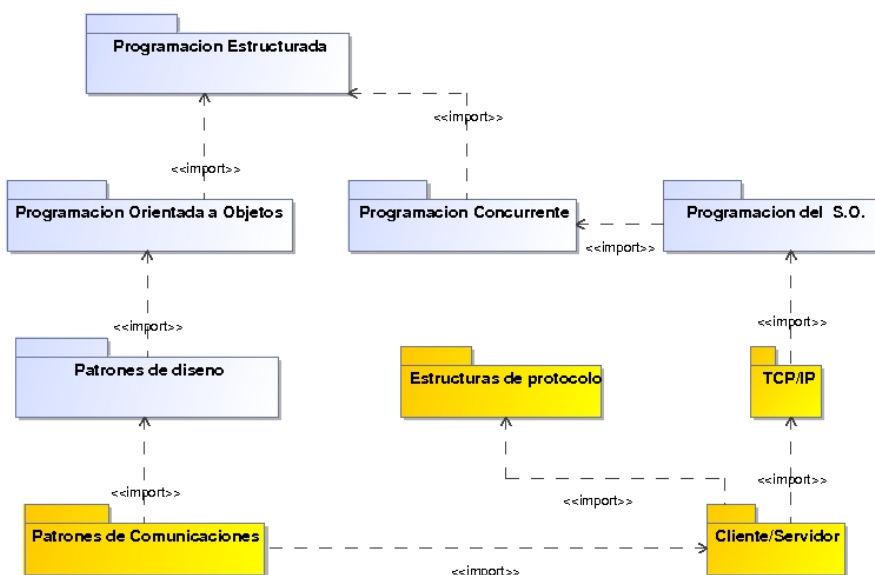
Programacion Estructurada

<<import>>

<<import>>

Programacion Orientada a Objetos

Programacion Concurrente

Programacion del S.O.

<<import>>

<<import>>

<<import>>

Patrones de diseno

Estructuras de protocolo

TCP/IP

<<import>>

<<import>>

<<import>>

Patrones de Comunicaciones

Cliente/Servidor

<<import>>